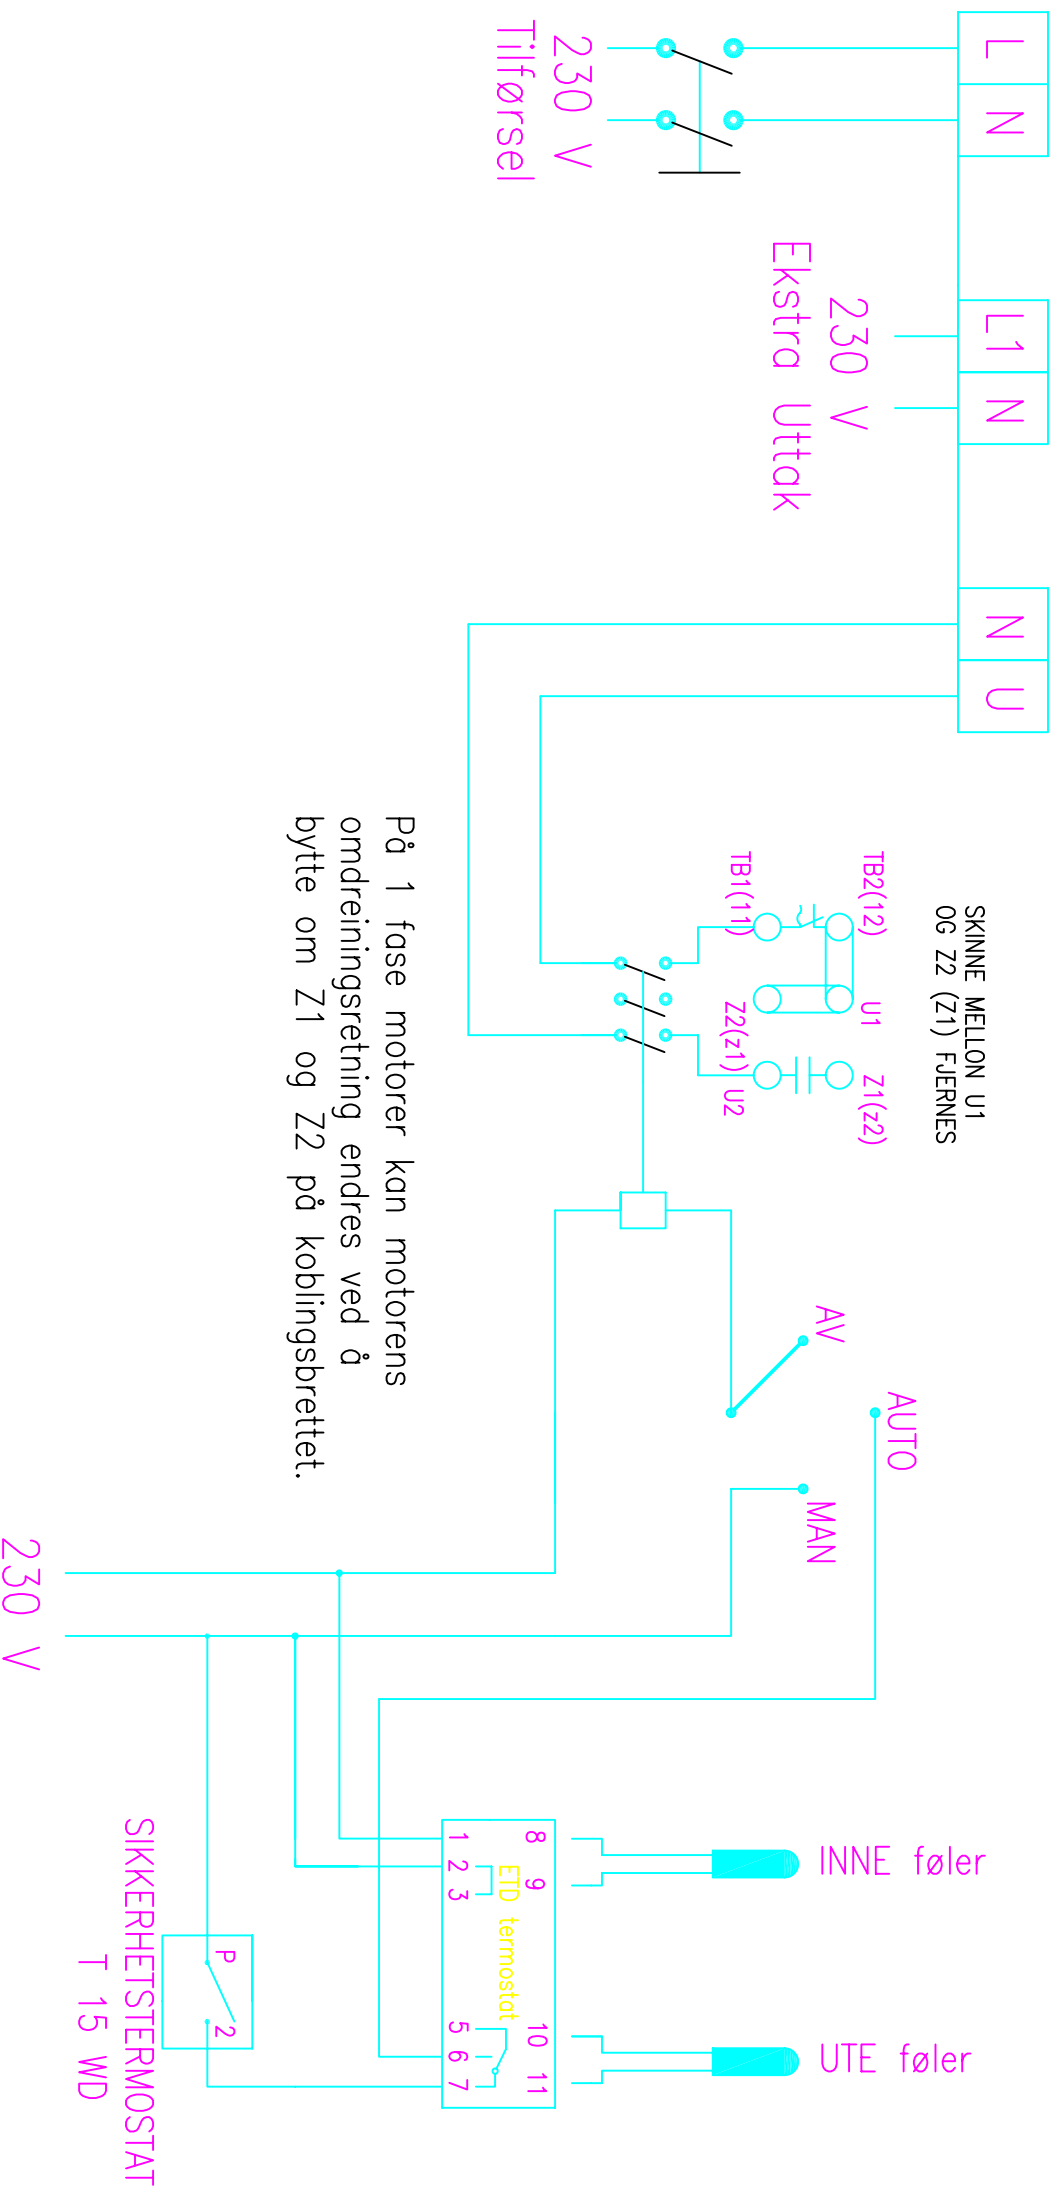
L
N
230 V
Tilførsel

L1
N
230 V
Ekstra Uttak

N
U

SKINNE MELLON U1
OG Z2 (Z1) FJERNES
TB2(12)
TB1(11)
U1
Z1(z2)
Z2(z1) U2

På 1 fase motorer kan motorens omdreiningsretning endres ved å bytte om Z1 og Z2 på koblingsbrettet.

AV
AUTO
MAN

230 V

8 9
1 2 3
ETD termostat
10 11
5 6 7
INNE føler
UTE føler

P
2
SIKKERHETSTERMOSTAT
T 15 WD